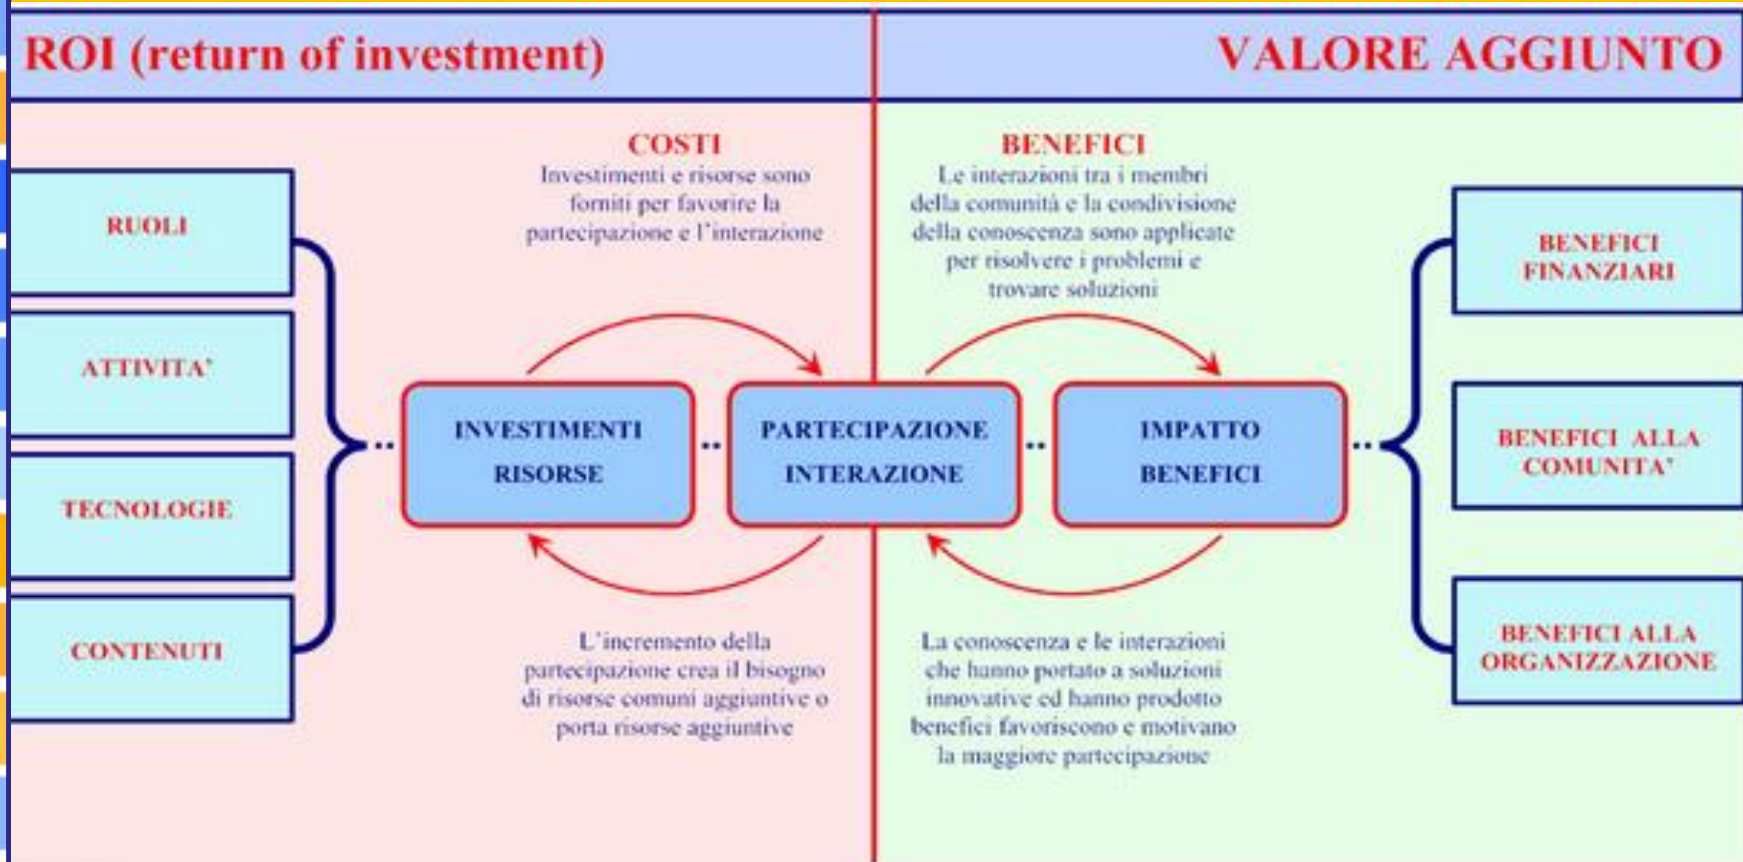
ROI (return of investment)

VALORE AGGIUNTO

RUOLI

ATTIVITA'

TECNOLOGIE

CONTENUTI

COSTI
Investimenti e risorse sono forniti per favorire la partecipazione e l'interazione

BENEFICI
Le interazioni tra i membri della comunità e la condivisione della conoscenza sono applicate per risolvere i problemi e trovare soluzioni

INVESTIMENTI
RISORSE

PARTECIPAZIONE
INTERAZIONE

IMPATTO
BENEFICI

L'incremento della partecipazione crea il bisogno di risorse comuni aggiuntive o porta risorse aggiuntive

La conoscenza e le interazioni che hanno portato a soluzioni innovative ed hanno prodotto benefici favoriscono e motivano la maggiore partecipazione

BENEFICI FINANZIARI

BENEFICI ALLA COMUNITA'

BENEFICI ALLA ORGANIZZAZIONE